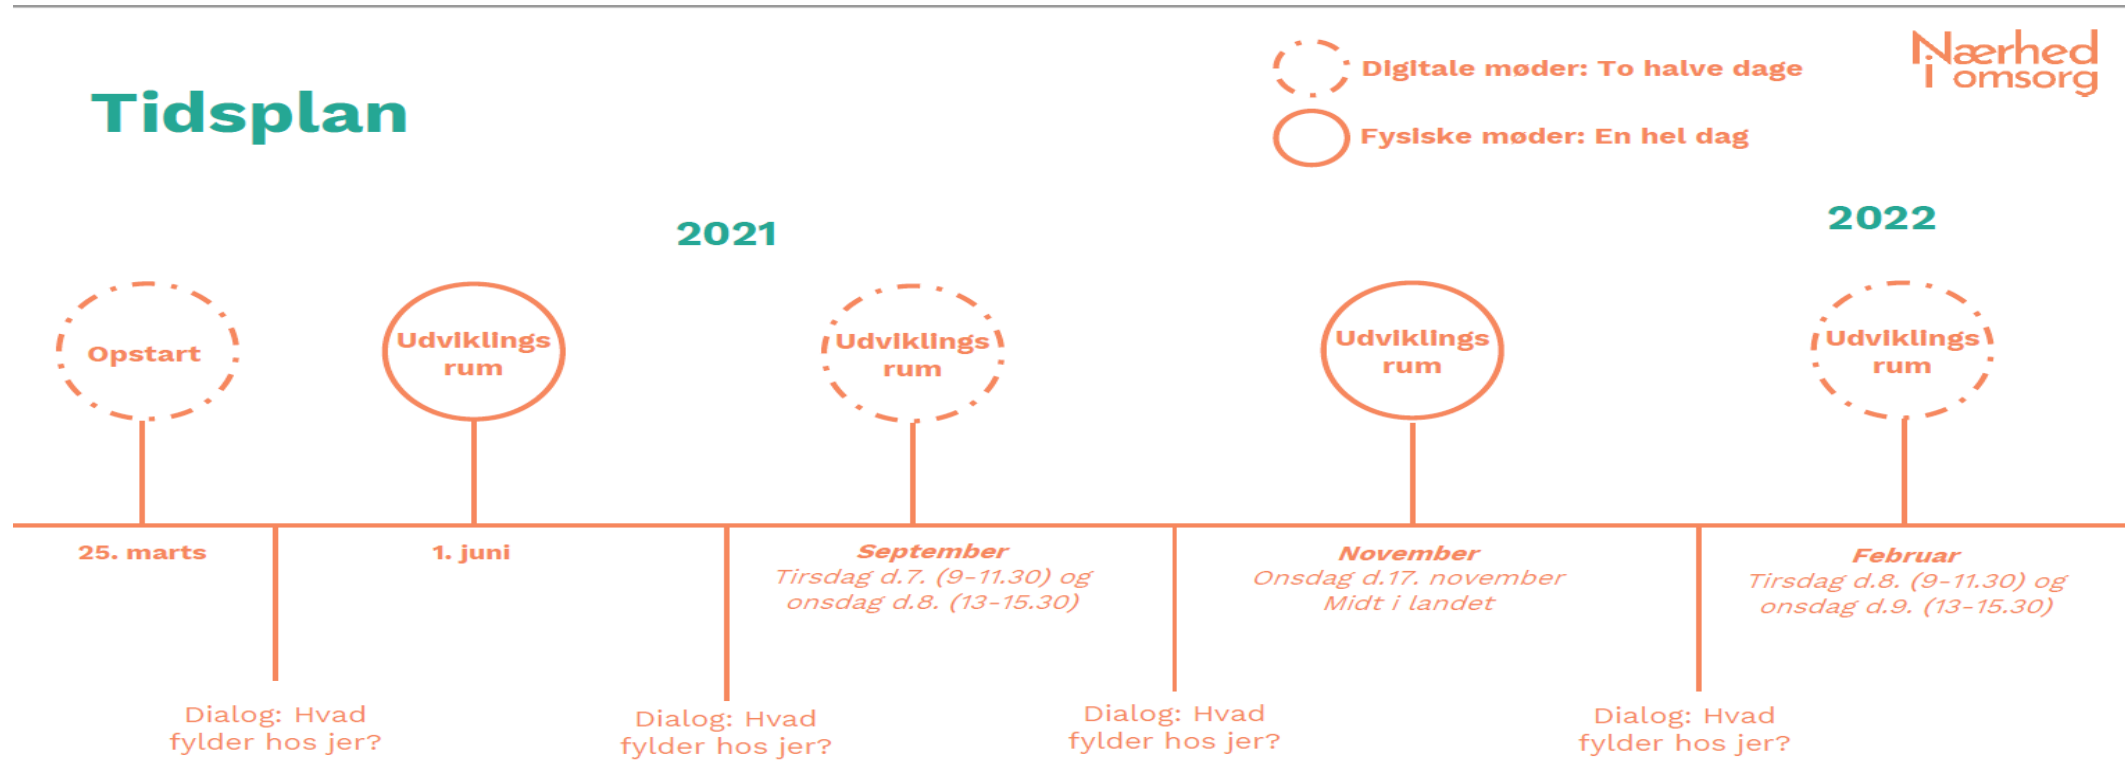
Tidsplan

Digitale møder: To halve dage

Fysiske møder: En hel dag

Nærhed i omsorg

2021

2022

Opstart

Udviklings rum

Udviklings rum

Udviklings rum

Udviklings rum

25. marts

1. juni

September
Tirsdag d.7. (9-11.30) og onsdag d.8. (13-15.30)

November
Onsdag d.17. november
Midt i landet

Februar
Tirsdag d.8. (9-11.30) og onsdag d.9. (13-15.30)

Dialog: Hvad fylder hos jer?

Dialog: Hvad fylder hos jer?

Dialog: Hvad fylder hos jer?

Dialog: Hvad fylder hos jer?